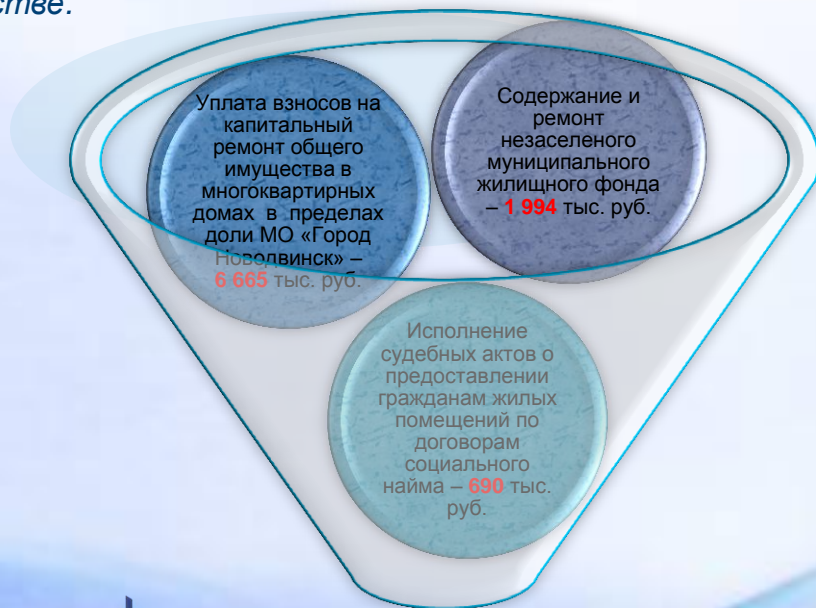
стве.

Уплата взносов на капитальный ремонт общего имущества в многоквартирных домах в пределах доли МО «Город Новодвинск» – 6 665 тыс. руб.

Содержание и ремонт незаселеного муниципального жилищного фонда – 1 994 тыс. руб.

Исполнение судебных актов о предоставлении гражданам жилых помещений по договорам социального найма – 690 тыс. руб.